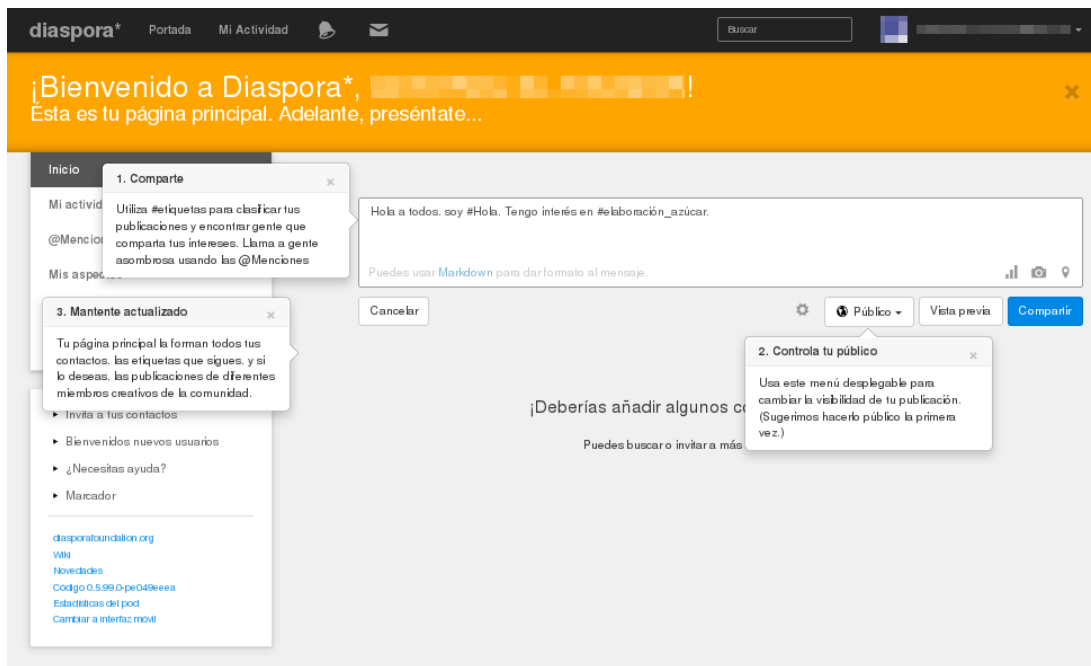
diaspora* Portada Mi Actividad

Buscar

¡Bienvenido a Diaspora*, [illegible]!
Ésta es tu página principal. Adelante, preséntate...

×

Inicio
Mi activid
@Mencion
Mis aspec

1. Comparte ×
Utiliza #etiquetas para clasificar tus publicaciones y encontrar gente que comparta tus intereses. Llama a gente asombrosa usando las @Menciones

Hola a todos. soy #Hola. Tengo interés en #elaboración_azúcar.

Puedes usar Markdown para dar formato al mensaje.

3. Mantente actualizado ×
Tu página principal la forman todos tus contactos, las etiquetas que sigues, y si lo deseas, las publicaciones de diferentes miembros creativos de la comunidad.

Cancelar

Público ▾ Vista previa Compartir

2. Controla tu público ×
Usa este menú desplegable para cambiar la visibilidad de tu publicación. (Sugerimos hacerlo público la primera vez.)

▸ Invita a tus contactos
▸ Bienvenidos nuevos usuarios
▸ ¿Necesitas ayuda?
▸ Marcador

¡Deberías añadir algunos co

Puedes buscar o invitar a más

diasporafoundation.org
Wiki
Novedades
Codigo 0.5.99.0-pe049eeea
Estadísticas del pod
Cambiar a interfaz móvil